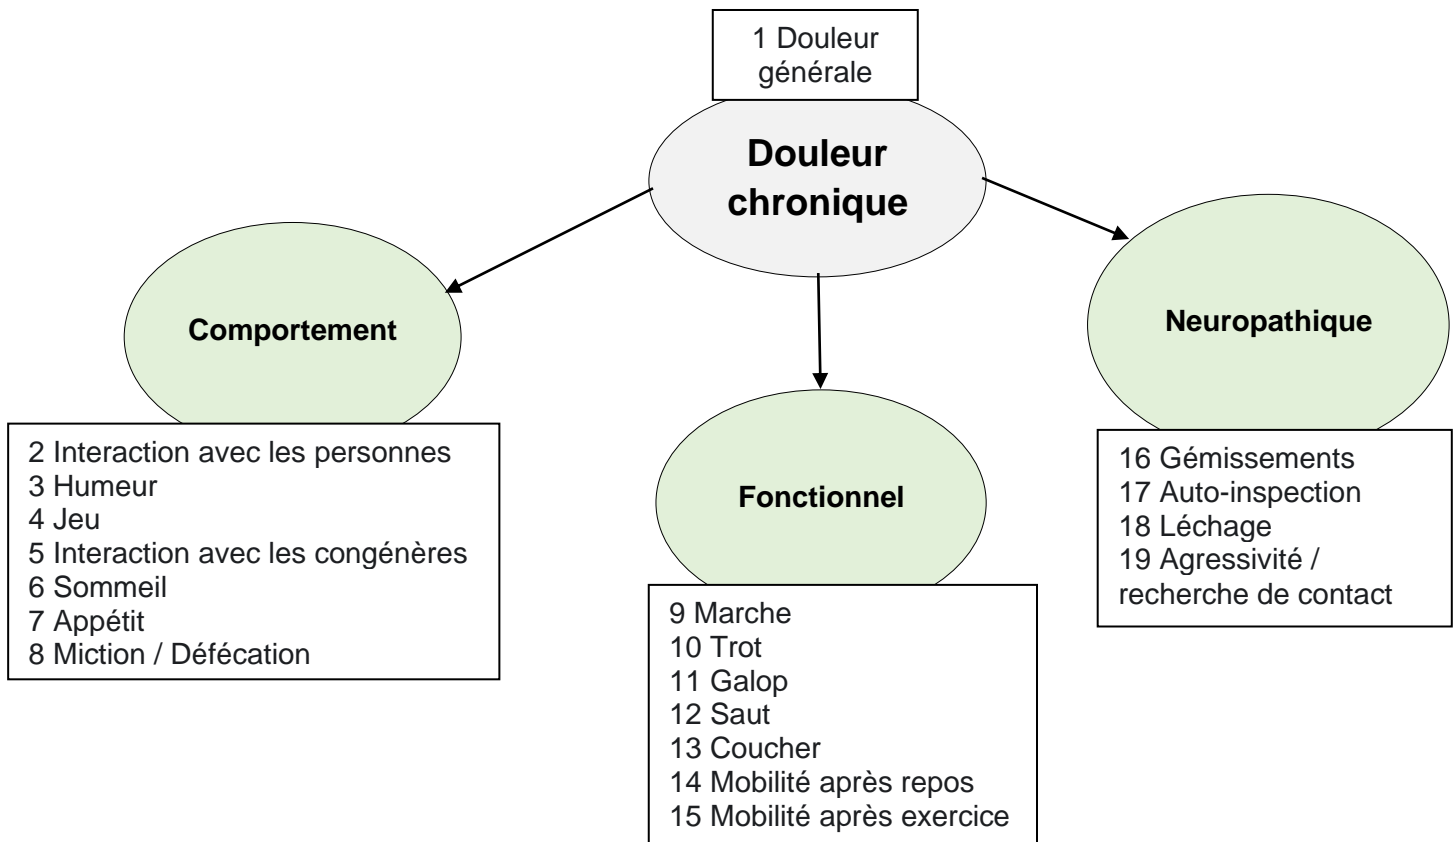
1 Douleur générale

Douleur chronique

Comportement

2 Interaction avec les personnes
3 Humeur
4 Jeu
5 Interaction avec les congénères
6 Sommeil
7 Appétit
8 Miction / Défécation

Fonctionnel

9 Marche
10 Trot
11 Galop
12 Saut
13 Coucher
14 Mobilité après repos
15 Mobilité après exercice

Neuropathique

16 Gémissements
17 Auto-inspection
18 Léchage
19 Agressivité / recherche de contact